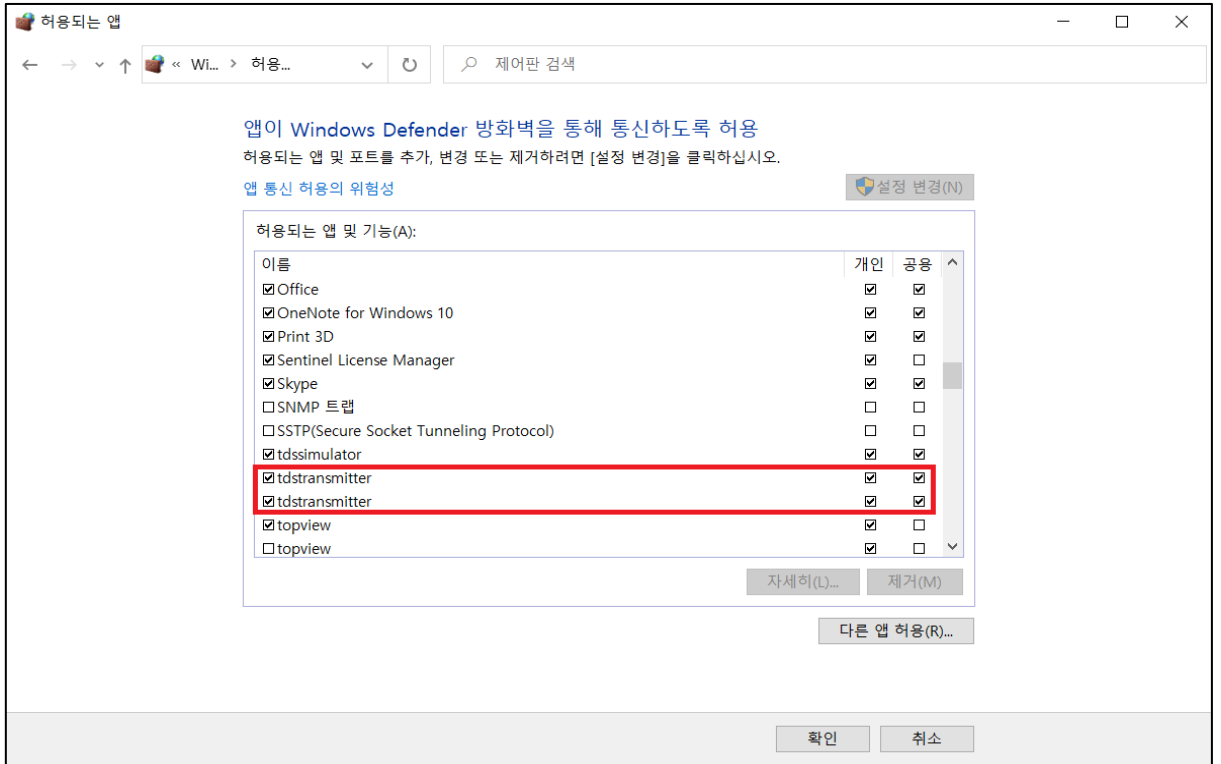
허용되는 앱

« Wi... › 허용...

제어판 검색

앱이 Windows Defender 방화벽을 통해 통신하도록 허용

허용되는 앱 및 포트를 추가, 변경 또는 제거하려면 [설정 변경]을 클릭하십시오.

앱 통신 허용의 위험성

설정 변경(N)

허용되는 앱 및 기능(A):

| 이름 | 개인 | 공용 |
|---|---|---|
| ☑ Office | ☑ | ☑ |
| ☑ OneNote for Windows 10 | ☑ | ☑ |
| ☑ Print 3D | ☑ | ☑ |
| ☑ Sentinel License Manager | ☑ | ☐ |
| ☑ Skype | ☑ | ☑ |
| ☐ SNMP 트랩 | ☐ | ☐ |
| ☐ SSTP(Secure Socket Tunneling Protocol) | ☐ | ☐ |
| ☑ tdssimulator | ☑ | ☑ |
| ☑ tdstransmitter | ☑ | ☑ |
| ☑ tdstransmitter | ☑ | ☑ |
| ☑ topview | ☑ | ☐ |
| ☐ topview | ☑ | ☐ |

자세히(L)... 제거(M)

다른 앱 허용(R)...

확인 취소